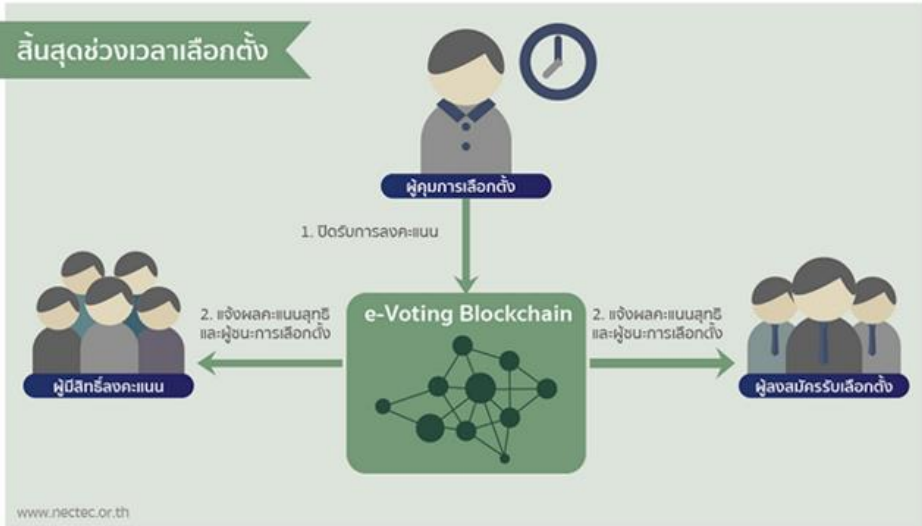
สิ้นสุดช่วงเวลาเลือกตั้ง

ผู้คุมการเลือกตั้ง

1. ปิดรับการลงคะแนน

2. แจ้งผลคะแนนสุทธิ และผู้ชนะการเลือกตั้ง

e-Voting Blockchain

2. แจ้งผลคะแนนสุทธิ และผู้ชนะการเลือกตั้ง

ผู้มีสิทธิ์ลงคะแนน

ผู้ลงสมัครรับเลือกตั้ง

www.nectec.or.th